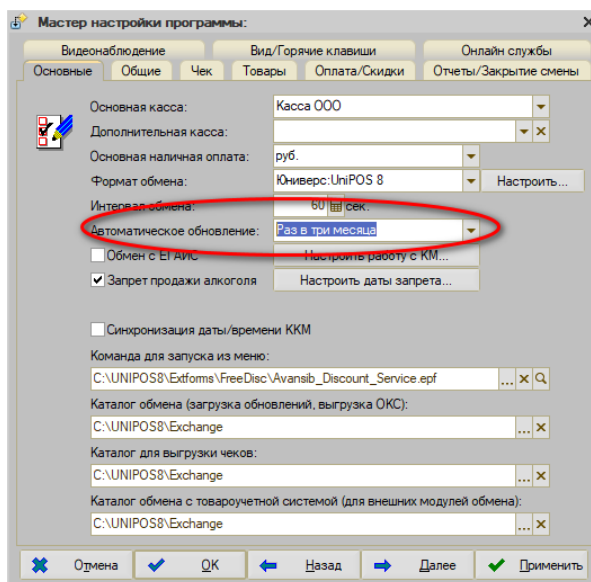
Мастер настройки программы:

Видеонаблюдение
Вид/Горячие клавиши
Онлайн службы
Основные
Общие
Чек
Товары
Оплата/Скидки
Отчеты/Закрытие смены

Основная касса:
Касса ООО
Дополнительная касса:
Основная наличная оплата:
руб.
Формат обмена:
Юниверс:UniPOS 8
Настроить...
Интервал обмена:
60
сек.
Автоматическое обновление:
Раз в три месяца
Обмен с ЕГАИС
Настроить работу с КМ...
Запрет продажи алкоголя
Настроить даты запрета...

Синхронизация даты/времени ККМ

Команда для запуска из меню:
C:\UNIPOS8\Extforms\FreeDisc\Avansib_Discount_Service.epf
Каталог обмена (загрузка обновлений, выгрузка ОКС):
C:\UNIPOS8\Exchange
Каталог для выгрузки чеков:
C:\UNIPOS8\Exchange
Каталог обмена с товароучетной системой (для внешних модулей обмена):
C:\UNIPOS8\Exchange

Отмена
OK
Назад
Далее
Применить